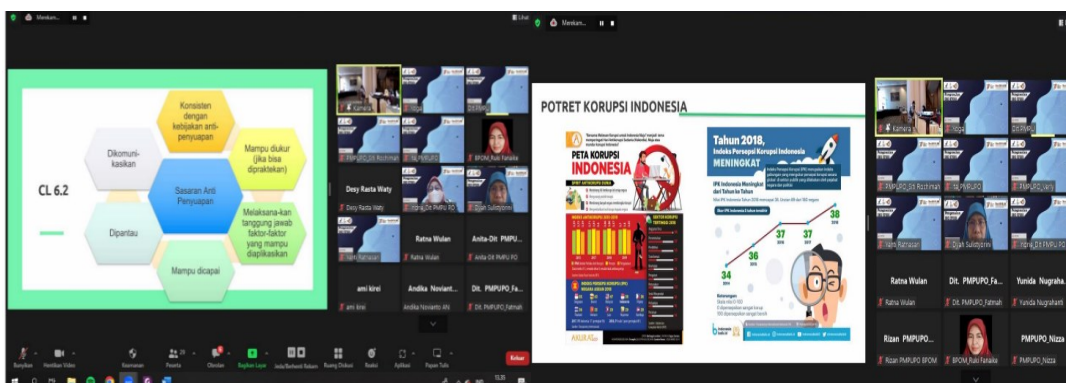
Merekam...

Lihat

CL 6.2

Konsisten dengan kebijakan anti-penyuapan

Mampu diukur (jika bisa dipraktekan)

Melaksana-kan tanggung jawab faktor-faktor yang mampu diaplikasikan

Mampu dicapai

Dipantau

Dikomuni-kasikan

Sasaran Anti Penyuapan

Kamera

PMPUPO_Siti Rochimah

Tri PMPUPO

BPOM_Rulli Faraika

Desy Rasta Waty

Desy Rasta Waty

Hana_Dit PMPU PO

Djah Sulistyorini

Niah Ratnasari

Ratna Wulan

Ratna Wulan

Anita-Dit PMPU...

Anita-Dit PMPU PO

ami kirei

ami kirei

Andika Noviant...

Andika Novianto AN

Dit. PMPUPO_Fa...

Dit. PMPUPO_Fatmah

Bunyikan

Hentikan Video

Keamanan

Peserta

Obrolan

Bagikan Layar

Jeda/Berhenti Rekam

Ruang Diskusi

Reaksi

Aplikasi

Papan Tulis

Keluar

Merekam...

POTRET KORUPSI INDONESIA

PETA KORUPSI INDONESIA

Tahun 2018, Indeks Persepsi Korupsi Indonesia MENINGKAT

IPK Indonesia Meningkat dari Tahun ke Tahun

Skor IPK Indonesia Lima tahun terakhir

34
2014

36
2015

37
2016

37
2017

38
2018

Keterangan

ACLC

Kamera

Ifgo

Dit PMPU

PMPUPO_Siti Rochimah

Tri PMPUPO

PMPUPO_Varly

Niah Ratnasari

Djah Sulistyorini

Hana_Dit PMPU PO

Ratna Wulan

Ratna Wulan

Dit. PMPUPO_Fa...

Dit. PMPUPO_Fatmah

Yunida Nugraha...

Yunida Nugrahaini

Rizan PMPUPO...

Rizan PMPUPO BPOM

BPOM_Rulli Faraika

PMPUPO_Nizza

PMPUPO_Nizza